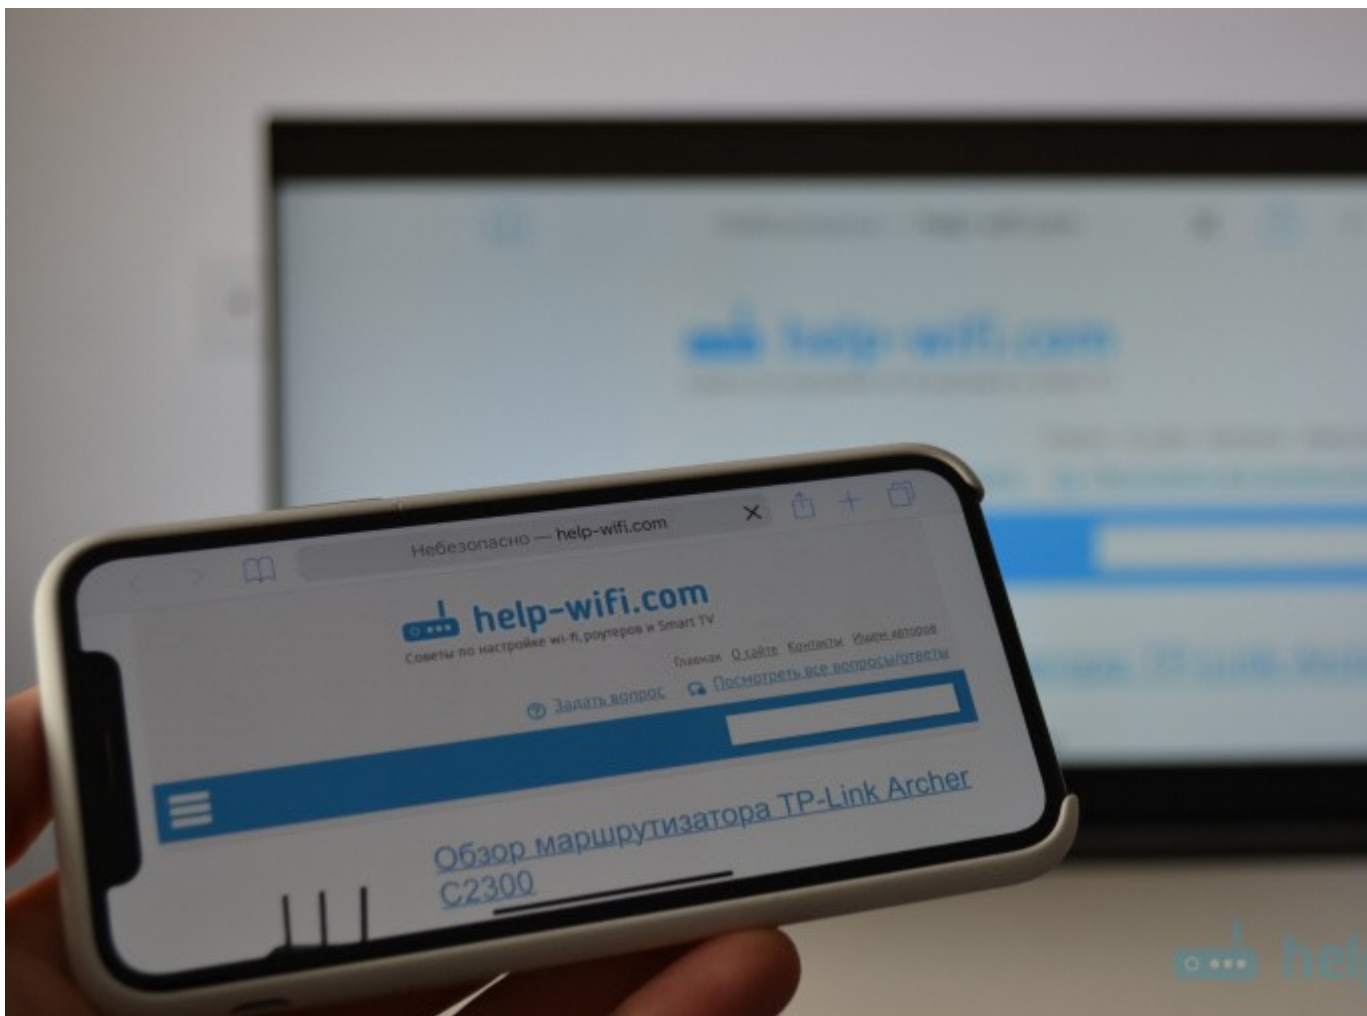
Небезопасно — help-wifi.com

help-wifi.com

Советы по настройке wi-fi, роутеров и Smart TV

Главная О сайте Контакты Наши авторы

Задать вопрос Посмотреть все вопросы/ответы

Обзор маршрутизатора TP-Link Archer C2300

help-wifi.com

hel